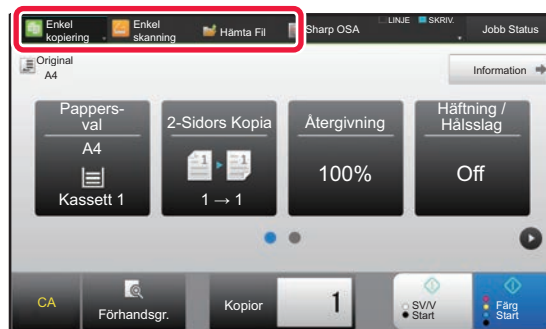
Enkel kopiering
Enkel skanning
Hämta Fil
Sharp OSA
LINJE
SKRIV.
Jobb Status
Original
A4
Information
Pappers-val
A4
Kassett 1
2-Sidors Kopia
1 → 1
Återgivning
100%
Häftning / Hålsslag
Off
CA
Förhandsgr.
Kopior
1
SV/V
Start
Färg
Start